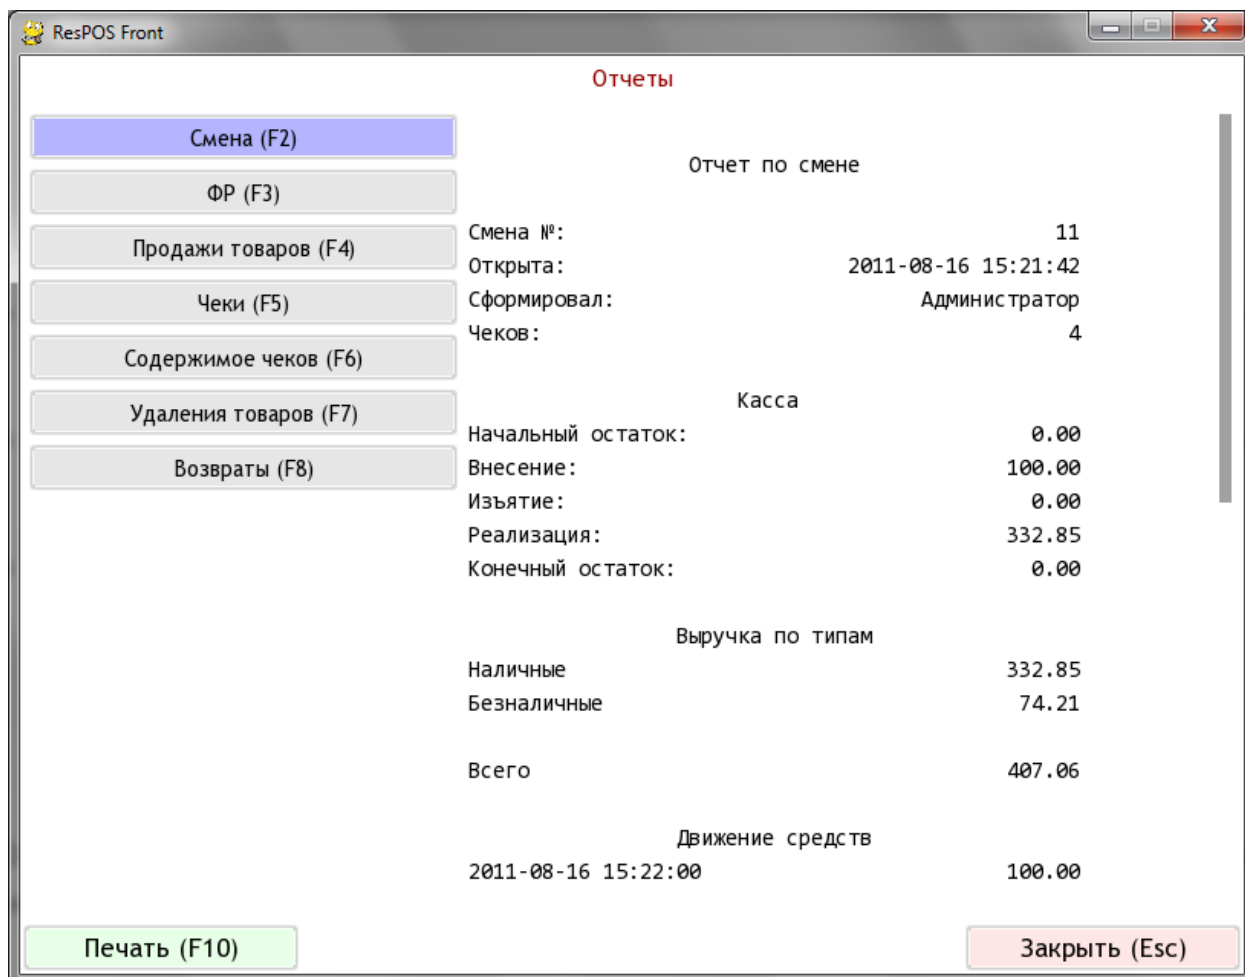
ResPOS Front

Отчеты

Смена (F2)
ФР (F3)
Продажи товаров (F4)
Чеки (F5)
Содержимое чеков (F6)
Удаления товаров (F7)
Возвраты (F8)

Отчет по смене

Смена №: 11
Открыта: 2011-08-16 15:21:42
Сформировал: Администратор
Чеков: 4

Касса
Начальный остаток: 0.00
Внесение: 100.00
Изъятие: 0.00
Реализация: 332.85
Конечный остаток: 0.00

Выручка по типам
Наличные 332.85
Безналичные 74.21

Всего 407.06

Движение средств
2011-08-16 15:22:00 100.00

Печать (F10)
Закрыть (Esc)